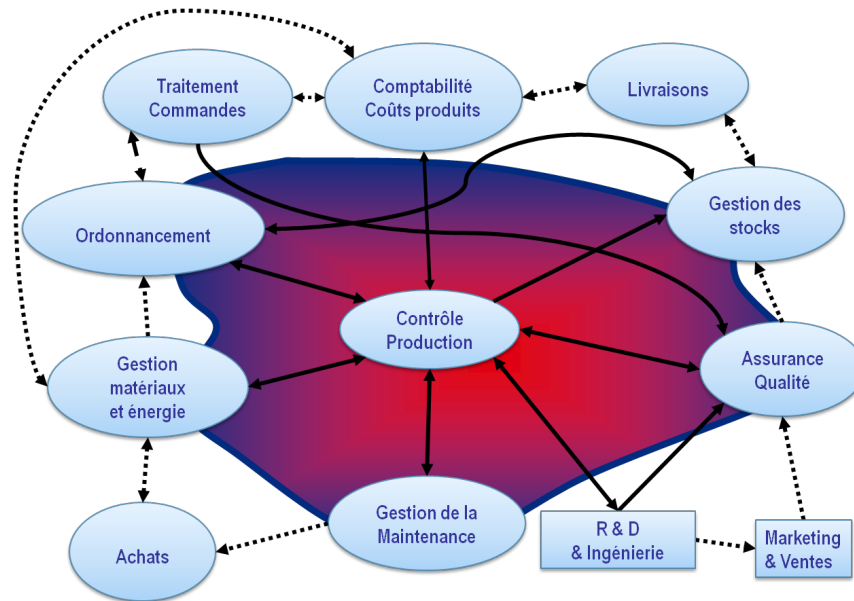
Traitement Commandes

Comptabilité Coûts produits

Livraisons

Ordonnancement

Gestion des stocks

Contrôle Production

Gestion matériaux et énergie

Assurance Qualité

Gestion de la Maintenance

Achats

R & D & Ingénierie

Marketing & Ventes